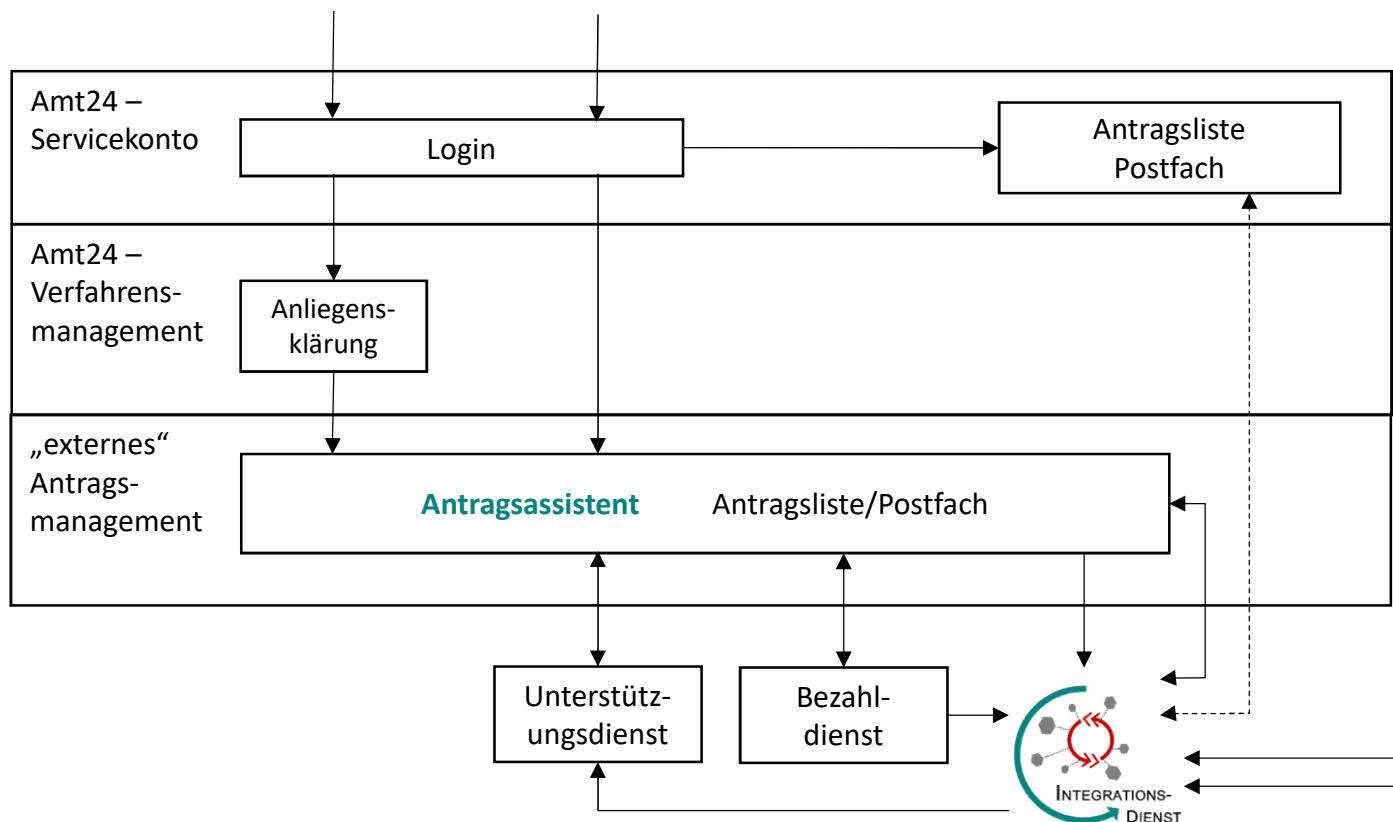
Amt24 – Servicekonto

Login

Antragsliste Postfach

Amt24 – Verfahrensmanagement

Anliegensklärung

„externes“ Antragsmanagement

Antragsassistent

Antragsliste/Postfach

Unterstützungsdienst

Bezahldienst

INTEGRATIONS-DIENST